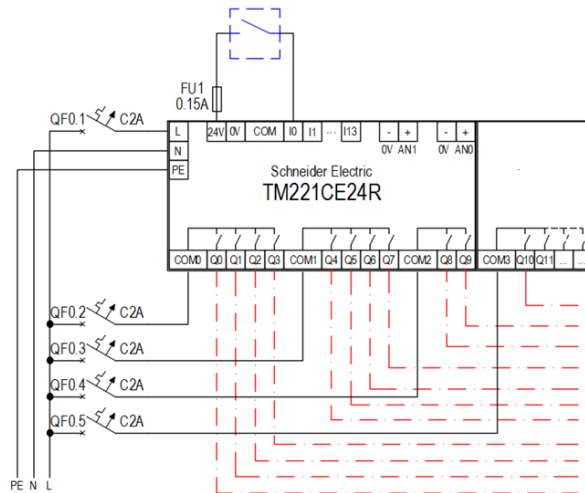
FU1
0.15A

QF0.1 C2A

L
N
PE

24V 0V COM I0 I1 ... I13 - + 0V AN1 - + 0V AN0

Schneider Electric
TM221CE24R

COM0 Q0 Q1 Q2 Q3 COM1 Q4 Q5 Q6 Q7 COM2 Q8 Q9 COM3 Q10 Q11 ...

QF0.2 C2A
QF0.3 C2A
QF0.4 C2A
QF0.5 C2A

PE N L